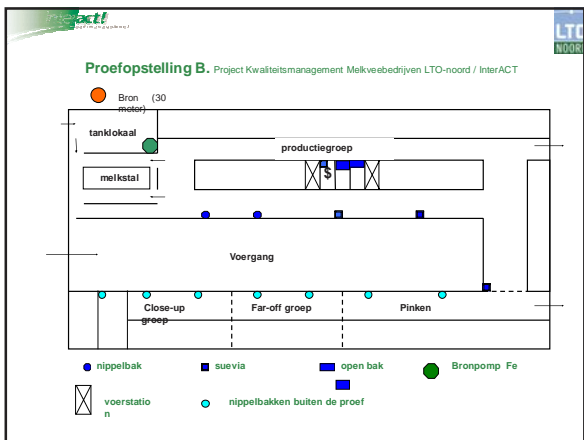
act!

LTO NOORD

Proefopstelling B. Project Kwaliteitsmanagement Melkveebedrijven LTO-noord / InterACT

Bron (30 meter)

tanklokaal

productiegroep

melkstal

$

Voergang

Close-up groep

Far-off groep

Pinken

nippelbak

suevia

open bak

Bronpomp Fe

voerstation

nippelbakken buiten de proef